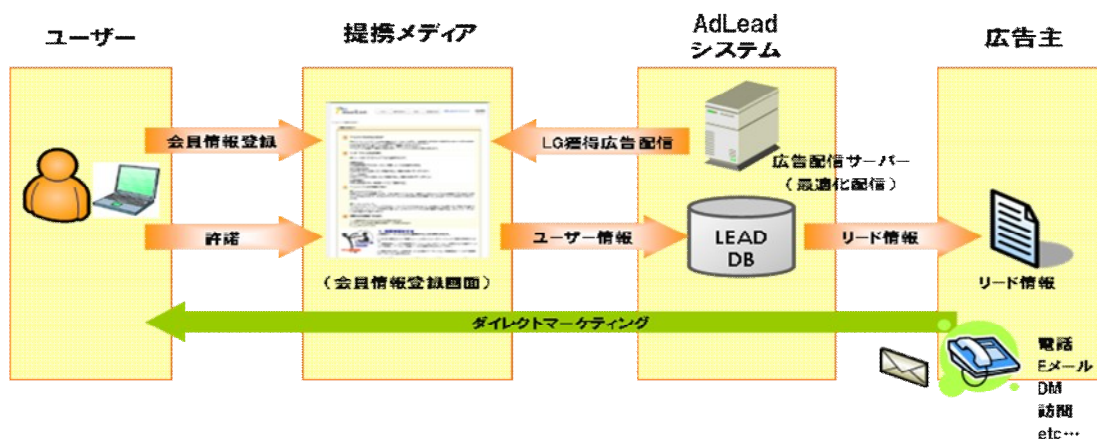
ユーザー

提携メディア

AdLead
システム

広告主

会員情報登録

LG獲得広告配信

広告配信サーバー
（最適化配信）

許諾

ユーザー情報

LEAD
DB

リード情報

リード情報

（会員情報登録画面）

ダイレクトマーケティング

電話
Eメール
DM
訪問
etc…